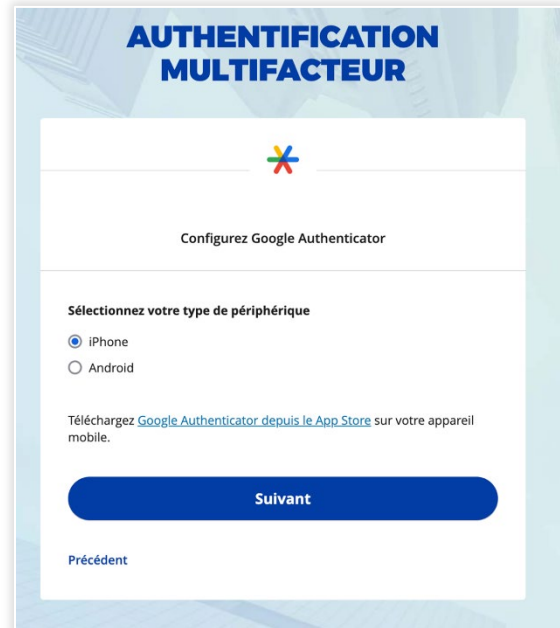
AUTHENTIFICATION MULTIFACTEUR

Configurez Google Authenticator

Sélectionnez votre type de périphérique

iPhone

Android

Téléchargez Google Authenticator depuis le App Store sur votre appareil mobile.

Suivant

Précédent